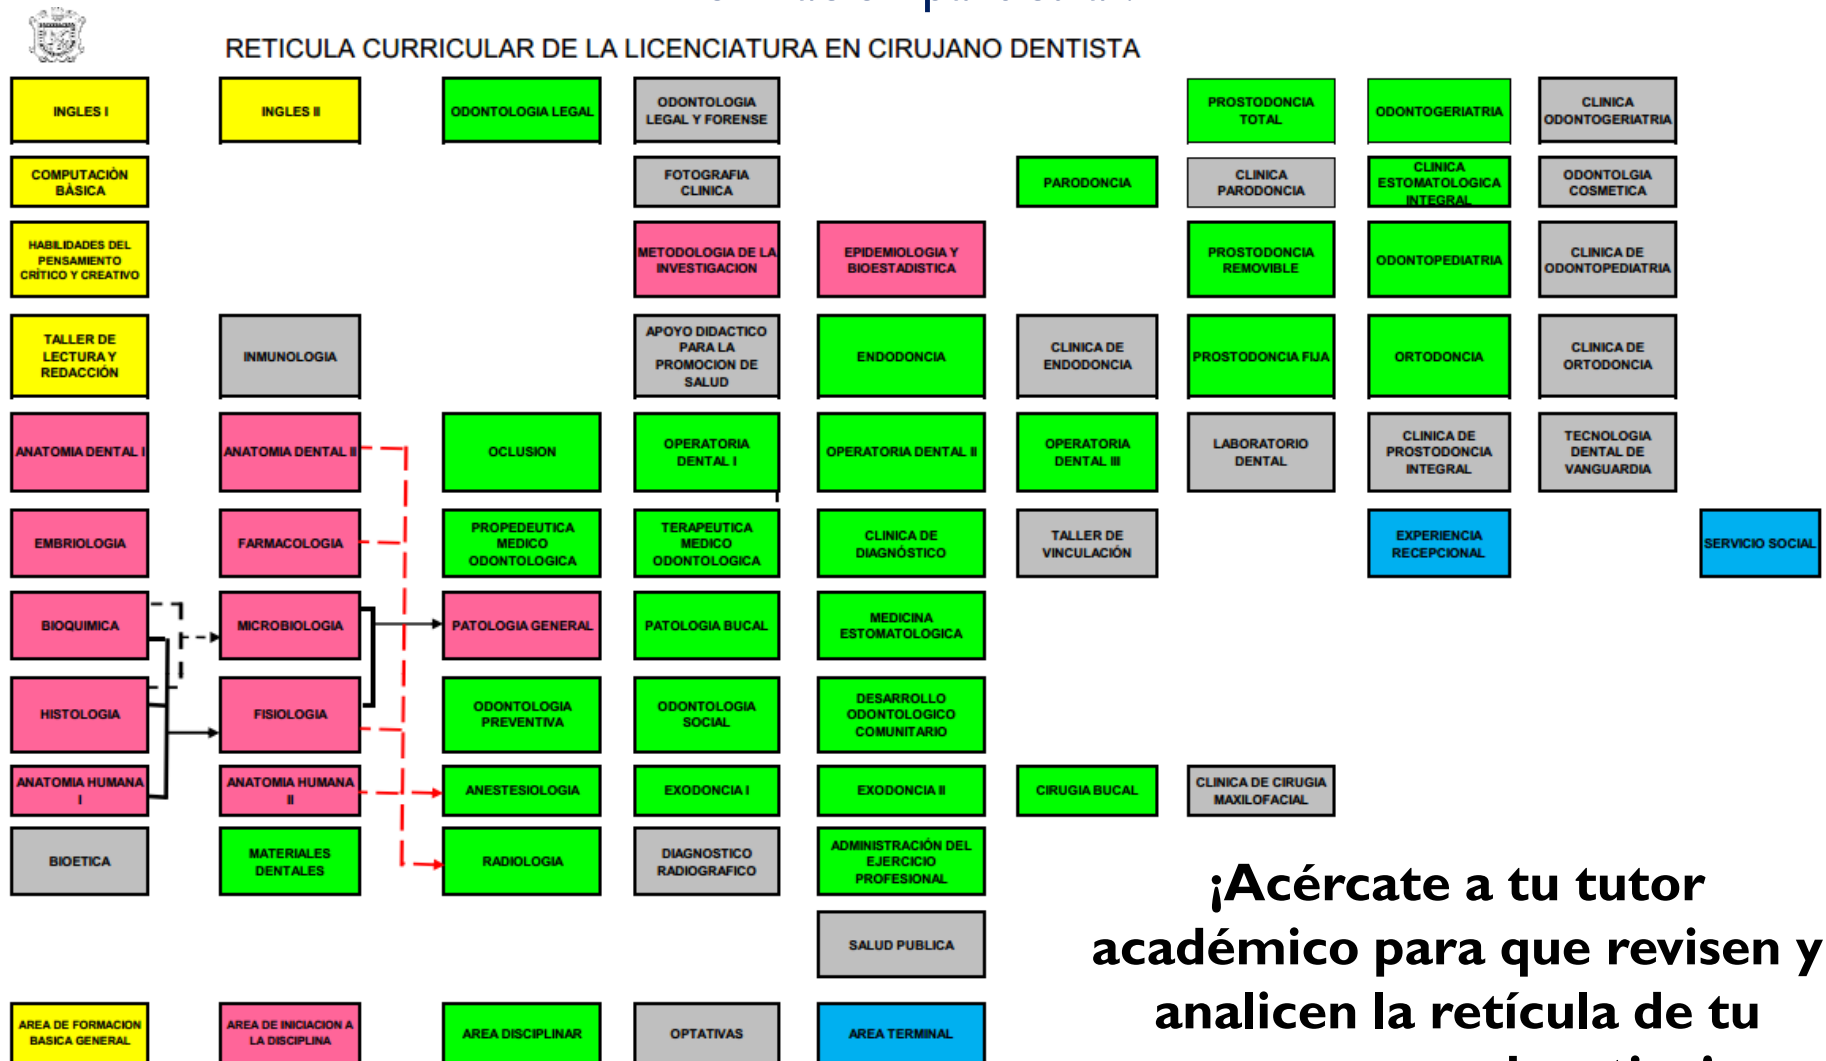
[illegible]

RETICULA CURRICULAR DE LA LICENCIATURA EN CIRUJANO DENTISTA

INGLES I

INGLES II

ODONTOLOGIA LEGAL

ODONTOLOGIA LEGAL Y FORENSE

PROSTODONCIA TOTAL

ODONTOGERIATRIA

CLINICA ODONTOGERIATRIA

COMPUTACIÓN BÁSICA

FOTOGRAFIA CLINICA

PARODONCIA

CLINICA PARODONCIA

CLINICA ESTOMATOLOGICA INTEGRAL

ODONTOLGIA COSMETICA

HABILIDADES DEL PENSAMIENTO CRÍTICO Y CREATIVO

METODOLOGIA DE LA INVESTIGACION

EPIDEMIOLOGIA Y BIOESTADISTICA

PROSTODONCIA REMOVIBLE

ODONTOPEDIATRIA

CLINICA DE ODONTOPEDIATRIA

TALLER DE LECTURA Y REDACCIÓN

INMUNOLOGIA

APOYO DIDACTICO PARA LA PROMOCION DE SALUD

ENDODONCIA

CLINICA DE ENDODONCIA

PROSTODONCIA FIJA

ORTODONCIA

CLINICA DE ORTODONCIA

ANATOMIA DENTAL I

ANATOMIA DENTAL II

OCLUSION

OPERATORIA DENTAL I

OPERATORIA DENTAL II

OPERATORIA DENTAL III

LABORATORIO DENTAL

CLINICA DE PROSTODONCIA INTEGRAL

TECNOLOGIA DENTAL DE VANGUARDIA

EMBRIOLOGIA

FARMACOLOGIA

PROPEDEUTICA MEDICO ODONTOLOGICA

TERAPEUTICA MEDICO ODONTOLOGICA

CLINICA DE DIAGNÓSTICO

TALLER DE VINCULACIÓN

EXPERIENCIA RECEPCIONAL

SERVICIO SOCIAL

BIOQUIMICA

MICROBIOLOGIA

PATOLOGIA GENERAL

PATOLOGIA BUCAL

MEDICINA ESTOMATOLOGICA

HISTOLOGIA

FISIOLOGIA

ODONTOLOGIA PREVENTIVA

ODONTOLOGIA SOCIAL

DESARROLLO ODONTOLOGICO COMUNITARIO

ANATOMIA HUMANA I

ANATOMIA HUMANA II

ANESTESIOLOGIA

EXODONCIA I

EXODONCIA II

CIRUGIA BUCAL

CLINICA DE CIRUGIA MAXILOFACIAL

BIOETICA

MATERIALES DENTALES

RADIOLOGIA

DIAGNOSTICO RADIOGRAFICO

ADMINISTRACIÓN DEL EJERCICIO PROFESIONAL

SALUD PUBLICA

AREA DE FORMACION BASICA GENERAL

AREA DE INICIACION A LA DISCIPLINA

AREA DISCIPLINAR

OPTATIVAS

AREA TERMINAL

¡Acércate a tu tutor académico para que revisen y analicen la retícula de tu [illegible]